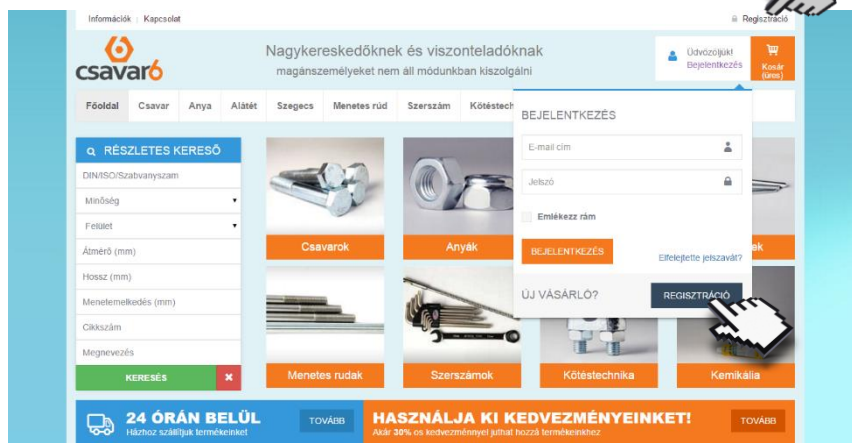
Információk | Kapcsolat

Regisztráció

csavar6

Nagykereskedőknek és viszonteladóknak

magánszemélyeket nem áll módunkban kiszolgálni

Üdvözöljük!
Bejelentkezés

Kosár (üres)

Főoldal Csavar Anya Alátét Szegecs Menetes rúd Szerszám Kötéstech

RÉSZLETES KERESŐ

DIN/ISO/Szabványszám

Minőség

Felület

Átmérő (mm)

Hossz (mm)

Menetemelkedés (mm)

Cikkszám

Megnevezés

KERESÉS

Csavarok

Anyák

ek

Menetes rudak

Szerszámok

Kötéstechnika

Kemikália

BEJELENTKEZÉS

E-mail cím

Jelszó

Emlékezz rám

BEJELENTKEZÉS

Elfelejtette jelszavát?

ÚJ VÁSÁRLÓ?

REGISZTRÁCIÓ

24 ÓRÁN BELÜL
Házhoz szállítjuk termékeinket

TOVÁBB

HASZNÁLJA KI KEDVEZMÉNYEINKET!
Akár 30% os kedvezménnyel juthat hozzá termékeinkhez

TOVÁBB